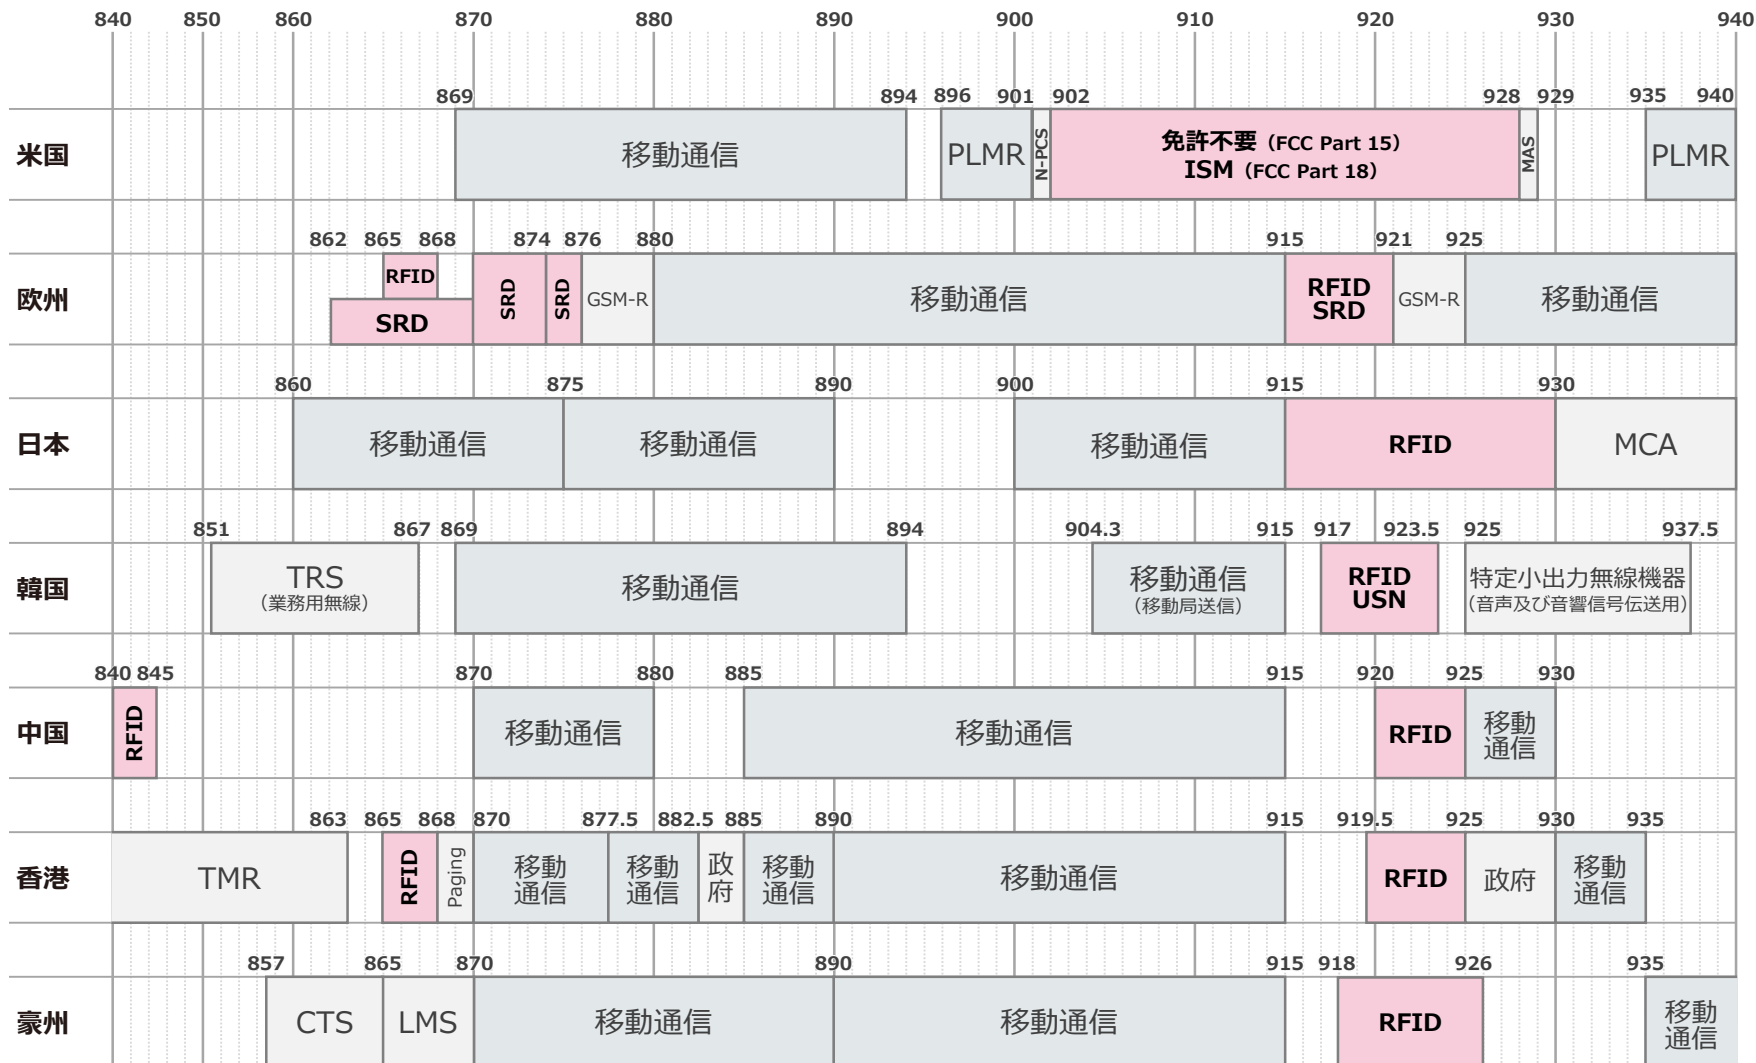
840 850 860 870 880 890 900 910 920 930 940

869 894 896 901 902 928 929 935 940

米国

移動通信

PLMR

N-PCS

免許不要（FCC Part 15）
ISM（FCC Part 18）

MAS

PLMR

862 865 868 874 876 880 915 921 925

欧州

RFID

SRD

SRD

SRD

GSM-R

移動通信

RFID
SRD

GSM-R

移動通信

860 875 890 900 915 930

日本

移動通信

移動通信

移動通信

RFID

MCA

851 867 869 894 904.3 915 917 923.5 925 937.5

韓国

TRS
（業務用無線）

移動通信

移動通信
（移動局送信）

RFID
USN

特定小出力無線機器
（音声及び音響信号伝送用）

840 845 870 880 885 915 920 925 930

中国

RFID

移動通信

移動通信

RFID

移動通信

863 865 868 870 877.5 882.5 885 890 915 919.5 925 930 935

香港

TMR

RFID

Paging

移動通信

移動通信

政府

移動通信

移動通信

RFID

政府

移動通信

857 865 870 890 915 918 926 935

豪州

CTS

LMS

移動通信

移動通信

RFID

移動通信